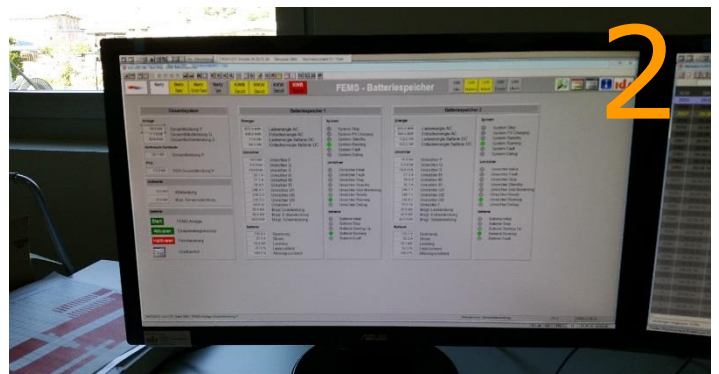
2

FEMS - Batteriespeicher

Gesamtsystem

Batteriespeicher 1

Batteriespeicher 2

Energie

System

Ladeenergie AC

Entladeenergie AC

Ladeenergie Batterie DC

Entladeenergie Batterie DC

Umrichter

Batterie

Start

Abruf aus

Betrieb

FEMS Anlage

ASUS